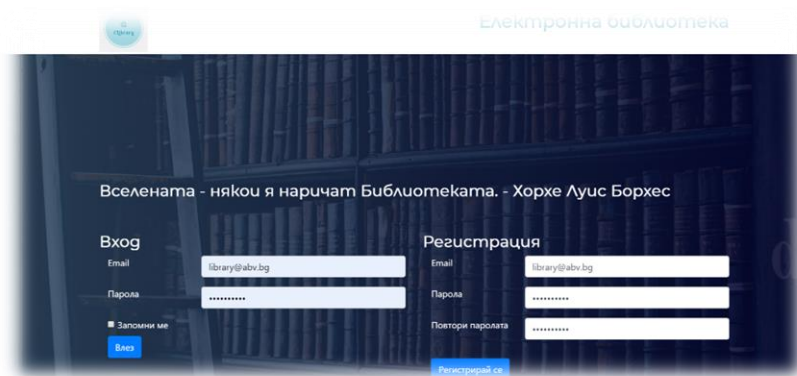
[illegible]

Електронна библиотека

Вселената - някои я наричат Библиотеката. - Хорхе Луис Борхес

Вход

Email library@abv.bg

Парола ••••••••••

Запомни ме

Влез

Регистрация

Email library@abv.bg

Парола ••••••••••

Повтори паролата ••••••••••

Регистрирай се